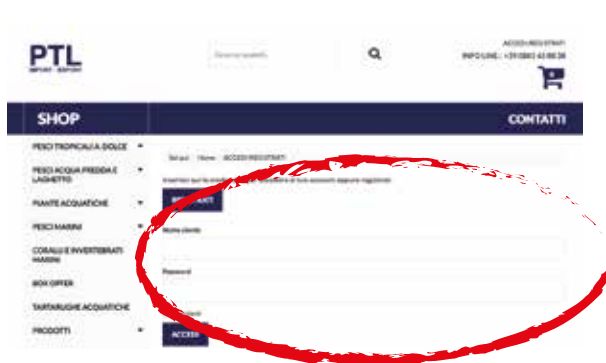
PTL
IMPORT · EXPORT

Cerca prodotti

ACCEDI/REGISTRATI
INFO LINE: +39 0802 43 88 38

SHOP

CONTATTI

PESCI TROPICALI A DOLCE
PESCI ACQUA FREDDA E LAGHETTO
PIANTE ACQUATICHE
PESCI MARINI
CORALLI E INVERTEBRATI MARINI
BOX OFFER
TARTARUGHE ACQUATICHE
PRODOTTI

Sei qui: Home ACCEDI/REGISTRATI

Inserisci qui le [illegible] accedere al tuo account oppure registrati

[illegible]RATI

Nome utente

Password

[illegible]

ACCEDI